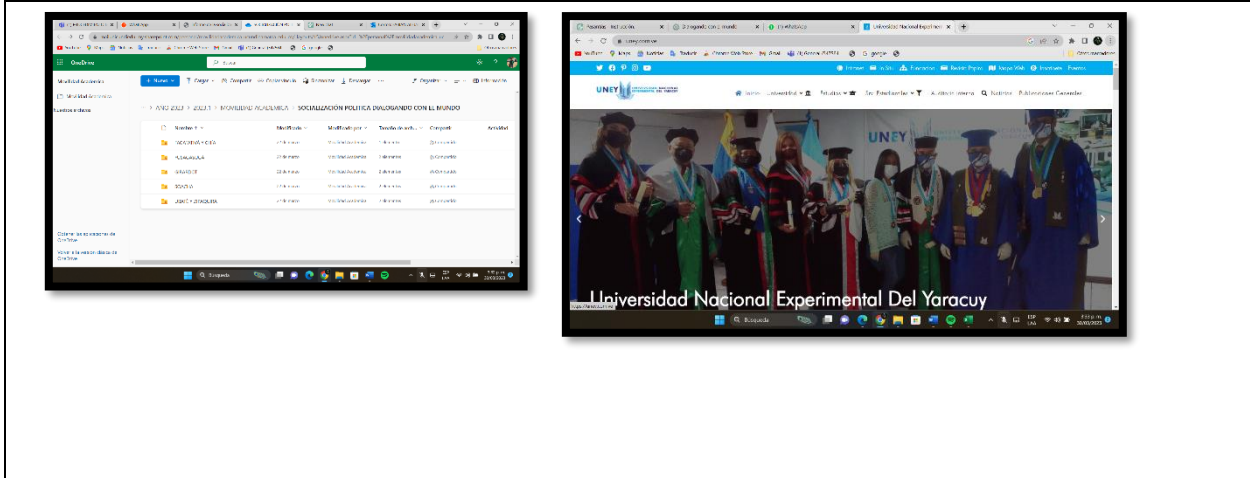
OneDrive

Buscar

Movilidad Académica

Movilidad Académica

Nuestros archivos

+ Nuevo | Cargar | Compartir | Copiar vínculo | Sincronizar | Descargar | Ordenar | Información

> AÑO 2023 > 2023-1 > MOVILIDAD ACADÉMICA > SOCIALIZACIÓN POLÍTICA DIALOGANDO CON EL MUNDO

| Nombre | Modificado | Modificado por | Tamaño de archivo | Compartir | Actividad |
|---|---|---|---|---|---|
| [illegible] | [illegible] | Movilidad Académica | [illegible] | Compartido | |
| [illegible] | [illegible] | Movilidad Académica | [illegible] | Compartido | |
| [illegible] | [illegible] | Movilidad Académica | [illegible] | Compartido | |
| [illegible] | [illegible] | Movilidad Académica | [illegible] | Compartido | |
| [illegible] | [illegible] | Movilidad Académica | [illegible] | Compartido | |

Obtener las aplicaciones de OneDrive

Volver a la versión clásica de OneDrive

Búsqueda

Universidad Nacional Experimental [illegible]

uney.edu.ve

UNEY

Inicio | Universidad | Estudios | Ser Estudiantes | Acceso Interno | Noticias | Publicaciones Generales

UNEY

Universidad Nacional Experimental Del Yaracuy

Búsqueda

20/03/2023